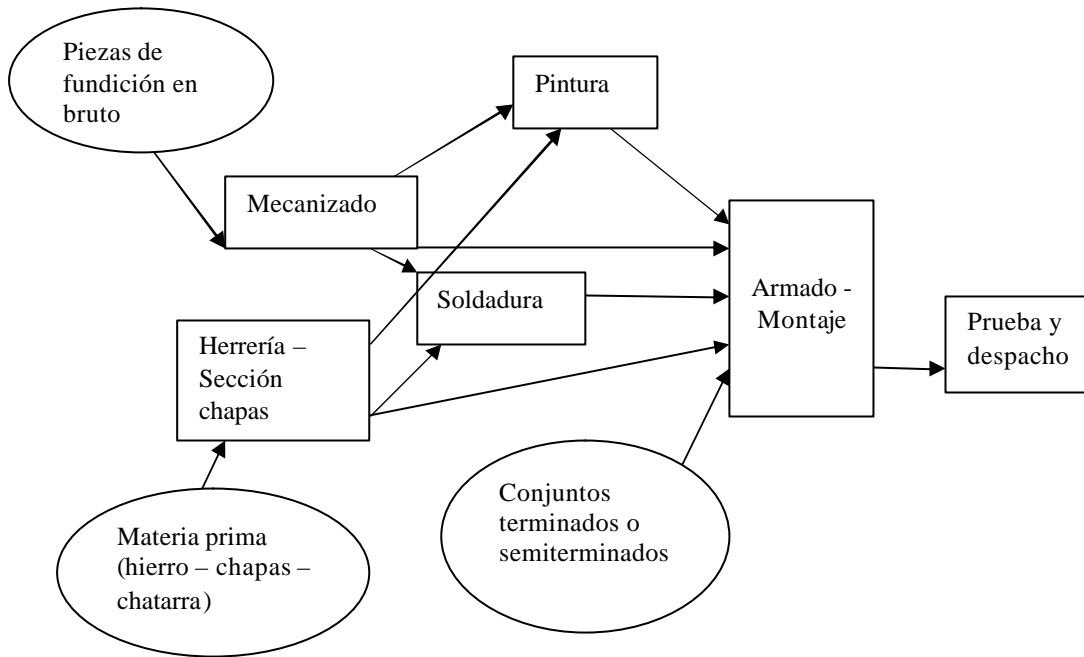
Piezas de fundición en bruto

Pintura

Mecanizado

Soldadura

Armado - Montaje

Herrería – Sección chapas

Prueba y despacho

Conjuntos terminados o semiterminados

Materia prima (hierro – chapas – chatarra)